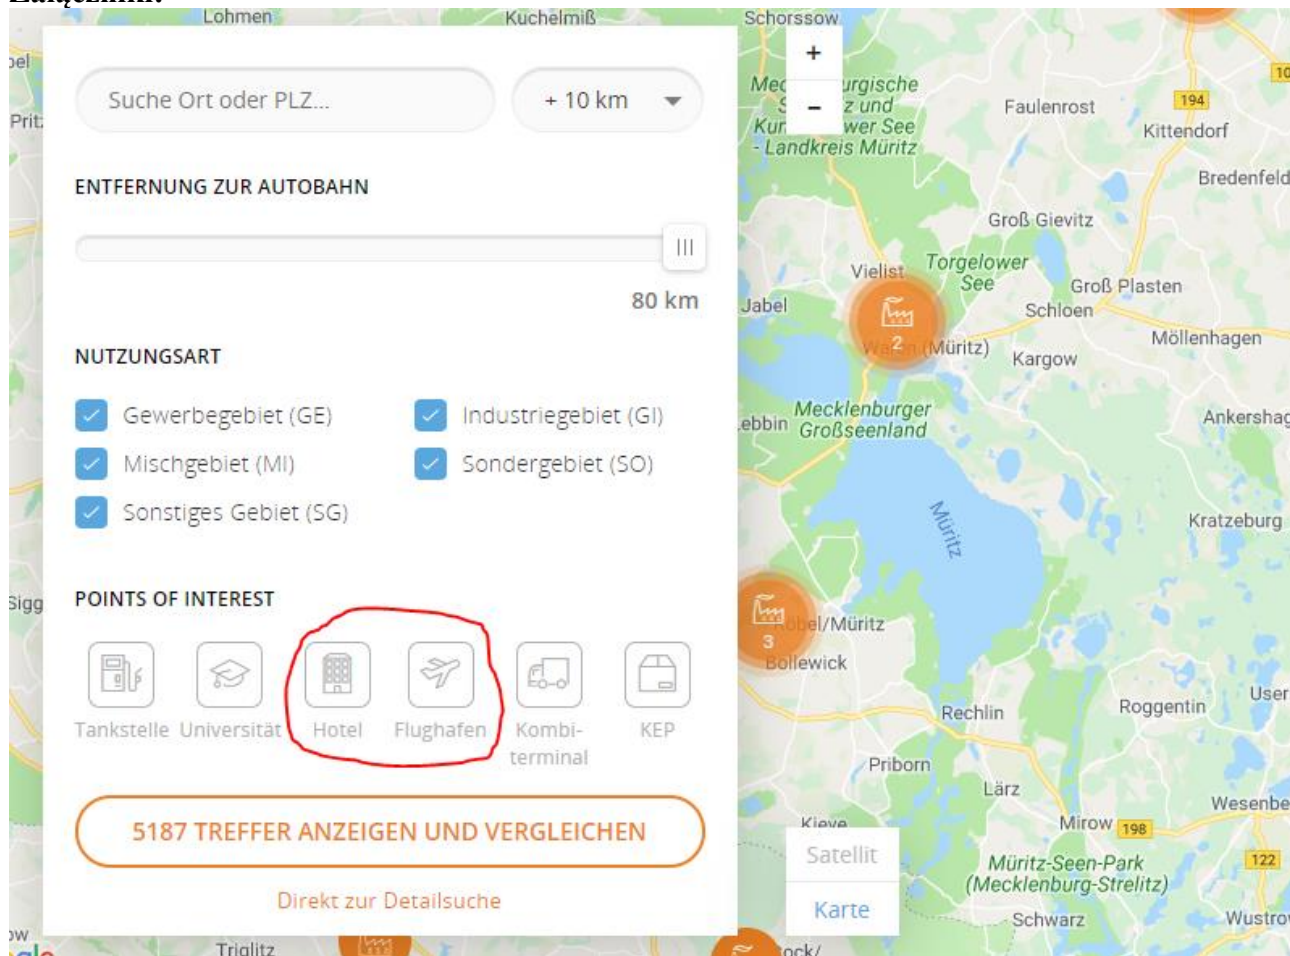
Lohmen
Kuchelmiß
Schorssow

Suche Ort oder PLZ...
+ 10 km

ENTFERNUNG ZUR AUTOBAHN

80 km

NUTZUNGSART

Gewerbegebiet (GE)
Industriegebiet (GI)
Mischgebiet (MI)
Sondergebiet (SO)
Sonstiges Gebiet (SG)

POINTS OF INTEREST

Tankstelle
Universität
Hotel
Flughafen
Kombiterminal
KEP

5187 TREFFER ANZEIGEN UND VERGLEICHEN

Direkt zur Detailsuche

+
–
Faulenrost
194
Kittendorf
Bredenfeld
Groß Gievitz
Vielist
Torgelower See
Groß Plasten
Jabel
Schloen
2
Möllenhagen
Waren (Müritz)
Kargow
Mecklenburger Großseenland
Ankershag
Müritz
Kratzeburg
3
Röbel/Müritz
Bollewick
Rechlin
Roggentin
Priborn
Lärz
Wesenberg
Mirow
198
Satellit
Karte
Müritz-Seen-Park (Mecklenburg-Strelitz)
122
Schwarz
Wustrow
Triglitz